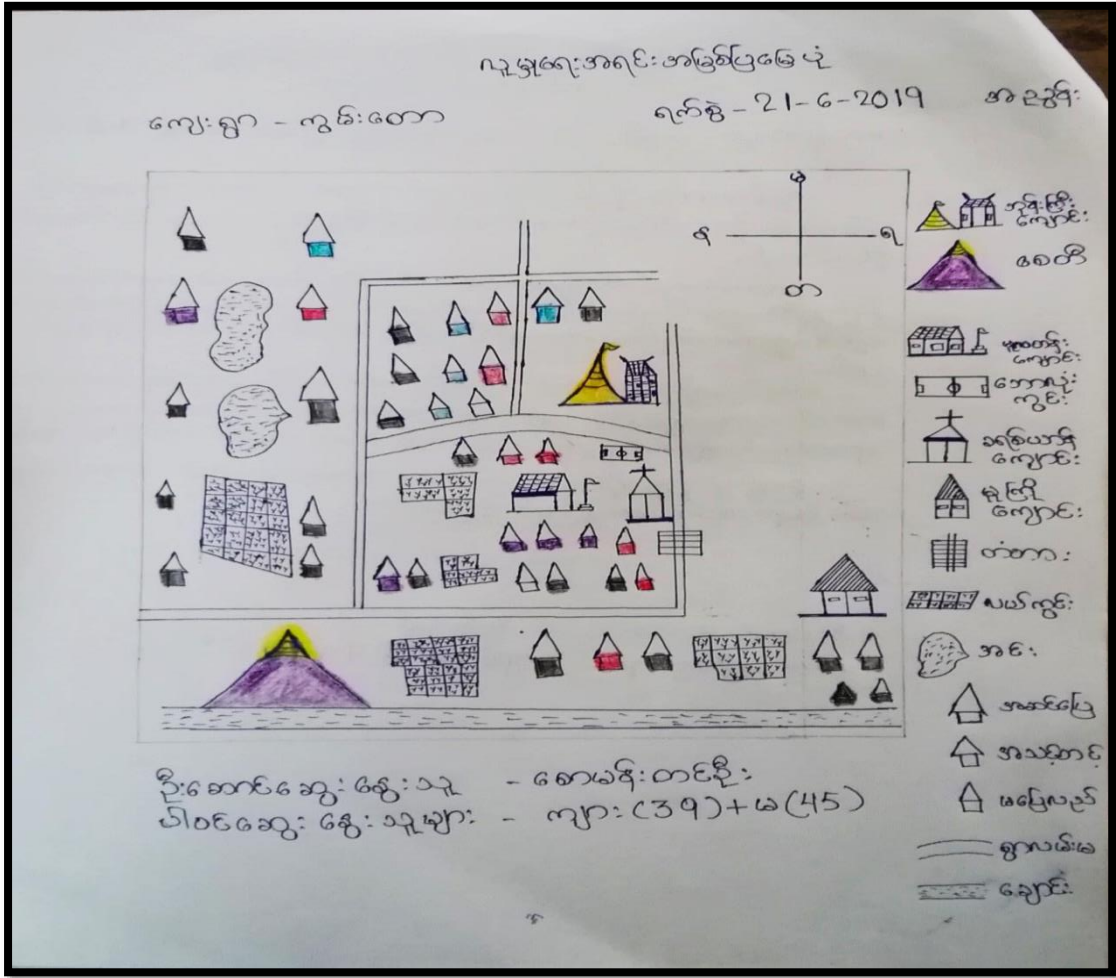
လူမှုရေးအရင်းအမြစ်ပြမြေပုံ

ကျေးရွာ - ကွင်းတော

ရက်စွဲ - 21-6-2019

အစဉ်အမှတ်

မြ

နေ

ရ

တ

ဘုန်းကြီးကျောင်း

စေတီ

မူလတန်းကျောင်း

ဘောလုံးကွင်း

ခရစ်ယာန်ကျောင်း

ဗုဒ္ဓဘာသာကျောင်း

တံတား

လယ်ကွင်း

အင်း

အဆင်ပြေ

အသင့်အတင့်

မပြေလည်

ရွာလမ်းမ

ချောင်း

ဦးဆောင်ဆွေးနွေးသူ - ဒေါ်ဖောမ်းတင်ဦး

ပါဝင်ဆွေးနွေးသူများ - ကျား(39)+မ(45)